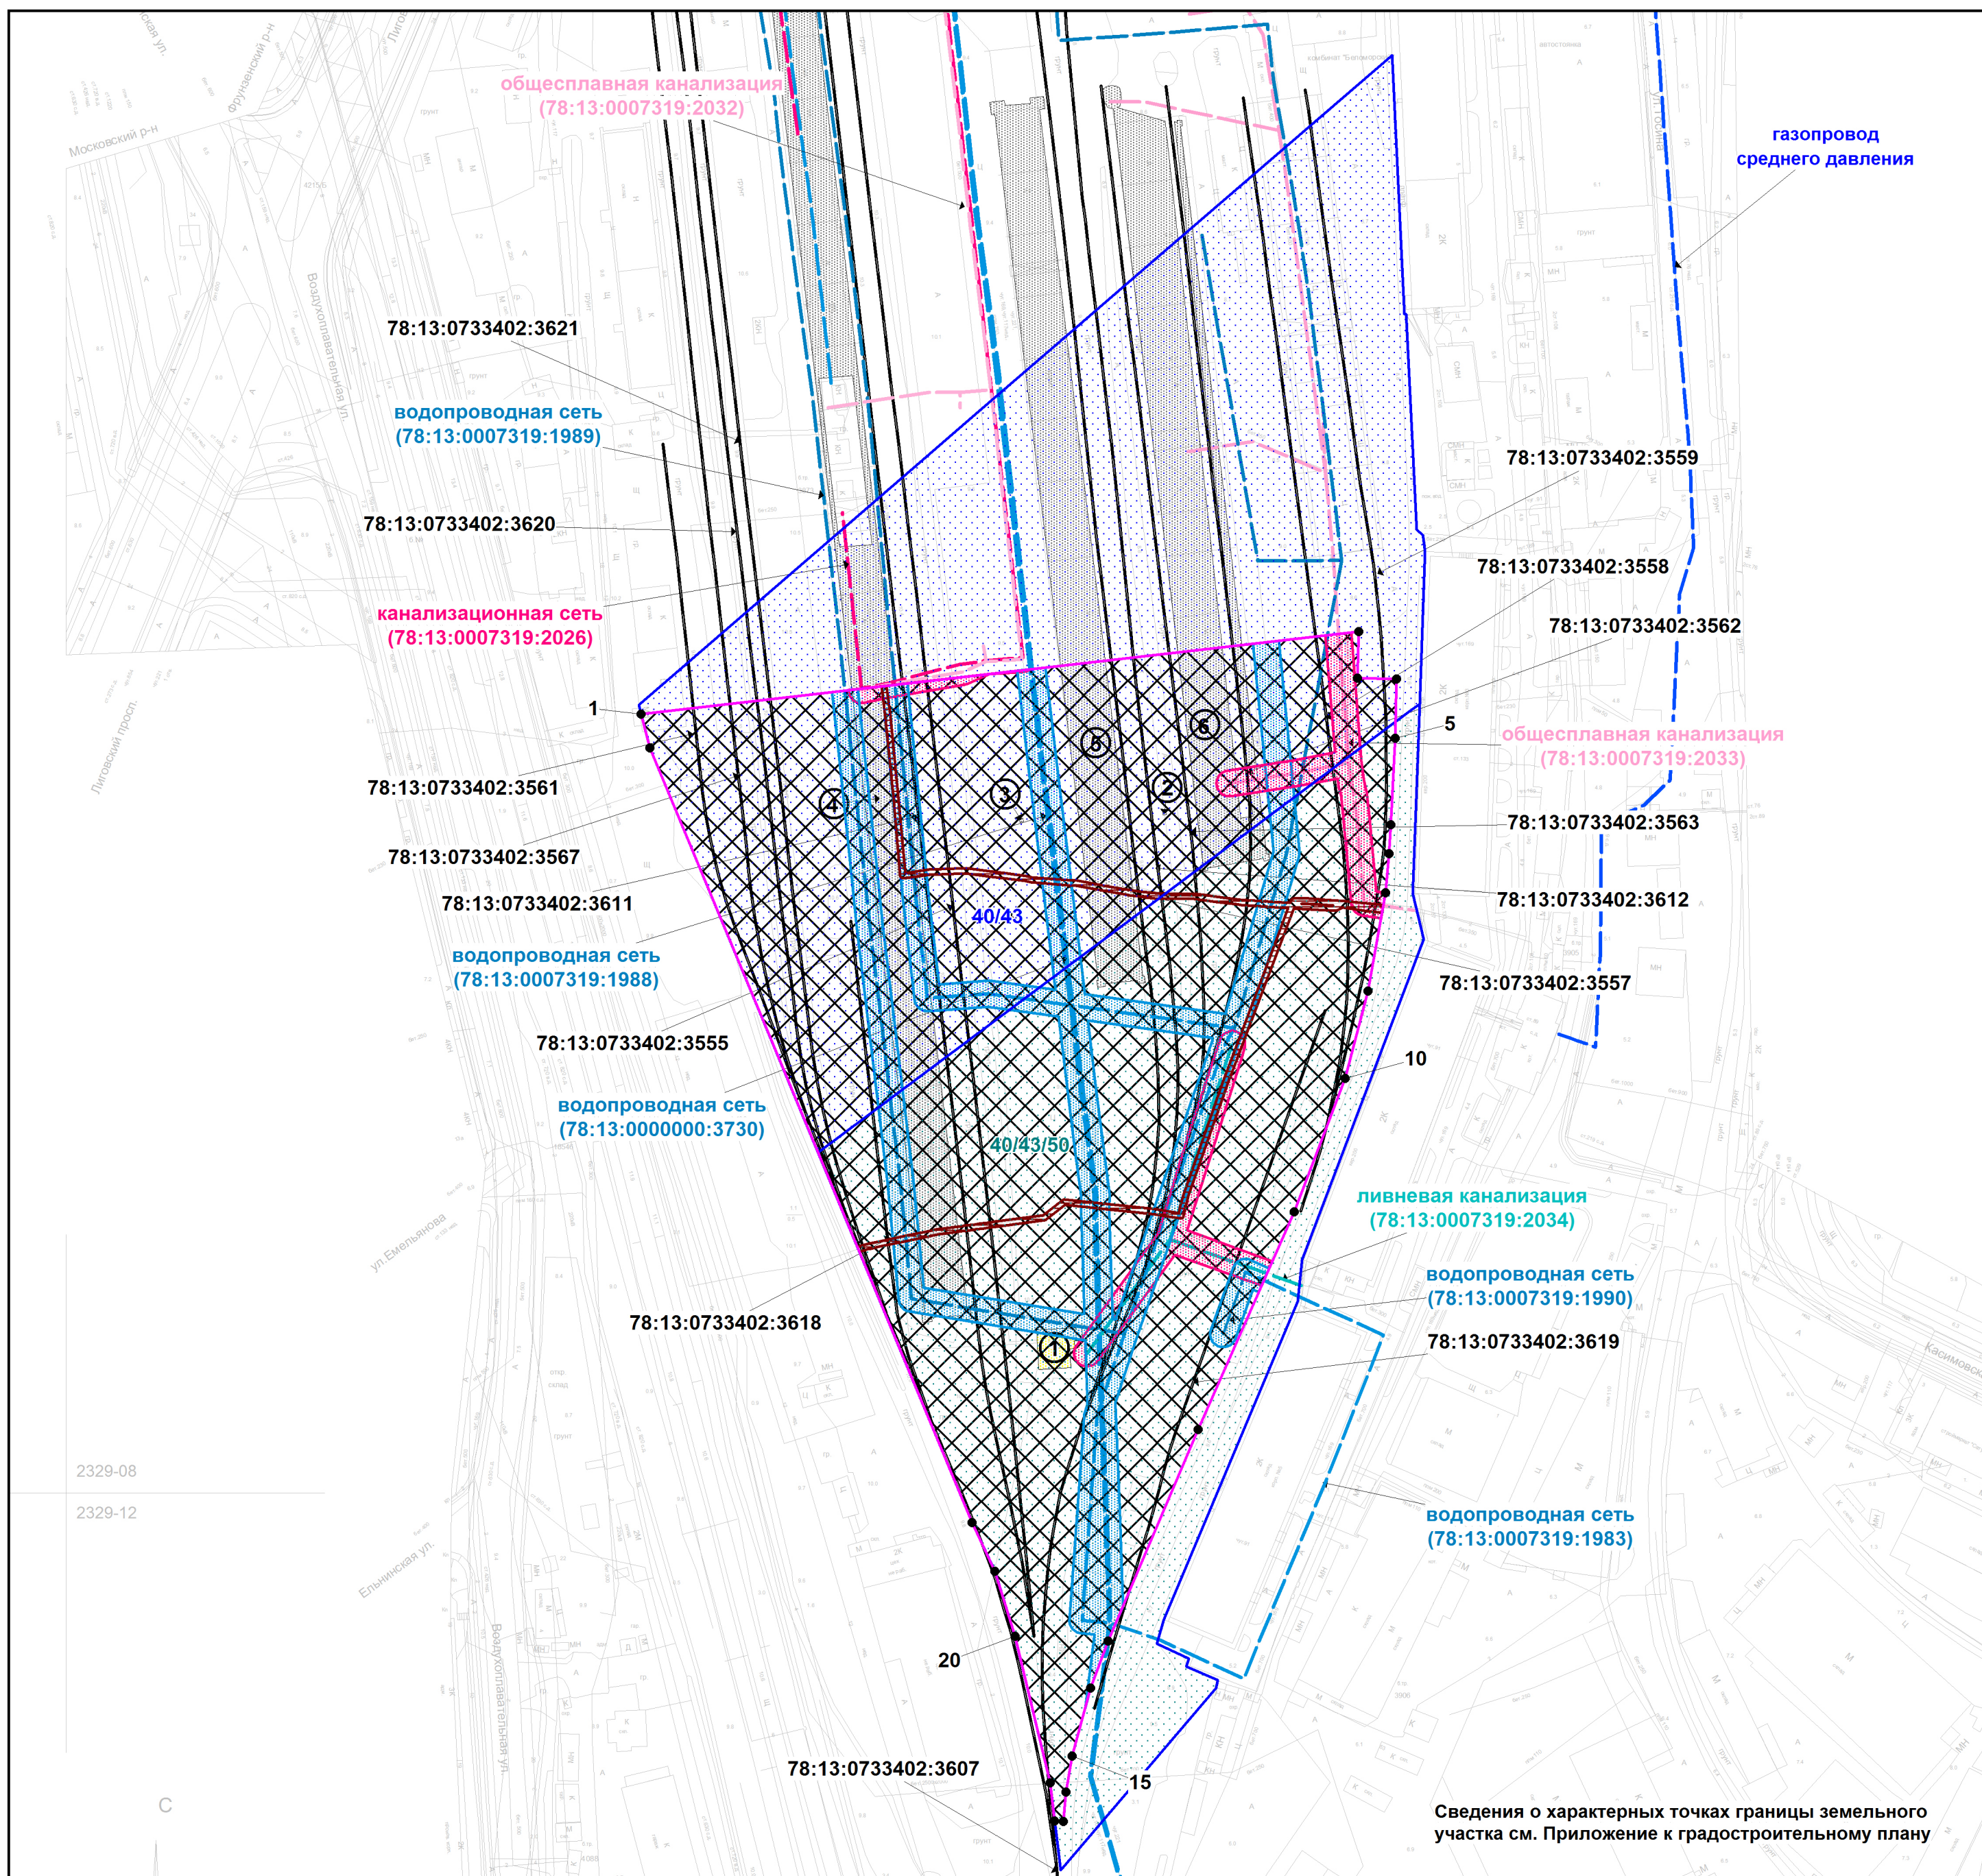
общесплавная канализация
(78:13:0007319:2032)

газопровод
среднего давления

Московский р-н
Фрунзенский р-н
Воздухоплавательная ул.

78:13:0733402:3621

водопроводная сеть
(78:13:0007319:1989)

78:13:0733402:3620

канализационная сеть
(78:13:0007319:2026)

78:13:0733402:3559

78:13:0733402:3558

78:13:0733402:3562

1

5

общесплавная канализация
(78:13:0007319:2033)

Лиговский просп.

78:13:0733402:3561

4 3 5 6 2

78:13:0733402:3567

78:13:0733402:3563

78:13:0733402:3611

78:13:0733402:3612

40/43

водопроводная сеть
(78:13:0007319:1988)

78:13:0733402:3557

78:13:0733402:3555

10

водопроводная сеть
(78:13:0000000:3730)

40/43/50

ливневая канализация
(78:13:0007319:2034)

ул.Емельянова

водопроводная сеть
(78:13:0007319:1990)

78:13:0733402:3618

1

78:13:0733402:3619

Касимовская

2329-08

2329-12

водопроводная сеть
(78:13:0007319:1983)

Ельнинская ул.

Воздухоплавательная ул.

20

78:13:0733402:3607

15

С

Сведения о характерных точках границы земельного участка см. Приложение к градостроительному плану